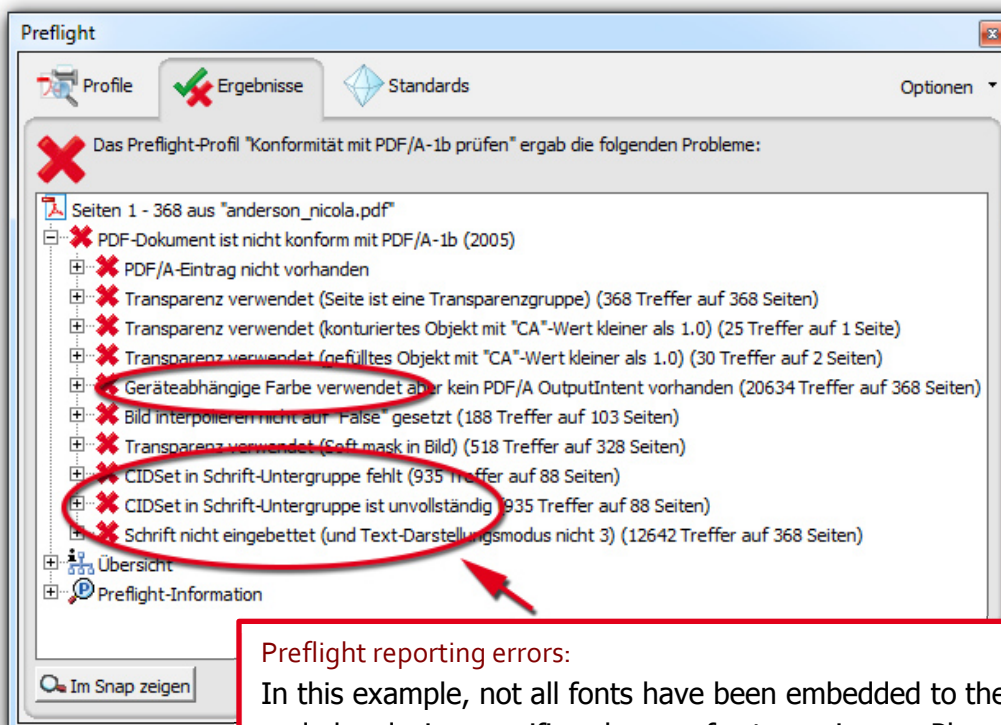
Preflight

Profile
Ergebnisse
Standards
Optionen

Das Preflight-Profil "Konformität mit PDF/A-1b prüfen" ergab die folgenden Probleme:

Seiten 1 - 368 aus "anderson_nicola.pdf"
PDF-Dokument ist nicht konform mit PDF/A-1b (2005)
PDF/A-Eintrag nicht vorhanden
Transparenz verwendet (Seite ist eine Transparenzgruppe) (368 Treffer auf 368 Seiten)
Transparenz verwendet (konturiertes Objekt mit "CA"-Wert kleiner als 1.0) (25 Treffer auf 1 Seite)
Transparenz verwendet (gefülltes Objekt mit "CA"-Wert kleiner als 1.0) (30 Treffer auf 2 Seiten)
Geräteabhängige Farbe verwendet aber kein PDF/A OutputIntent vorhanden (20634 Treffer auf 368 Seiten)
Bild interpolieren nicht auf "False" gesetzt (188 Treffer auf 103 Seiten)
Transparenz verwendet (Soft mask in Bild) (518 Treffer auf 328 Seiten)
CIDSet in Schrift-Untergruppe fehlt (935 Treffer auf 88 Seiten)
CIDSet in Schrift-Untergruppe ist unvollständig (935 Treffer auf 88 Seiten)
Schrift nicht eingebettet (und Text-Darstellungsmodus nicht 3) (12642 Treffer auf 368 Seiten)
Übersicht
Preflight-Information

Im Snap zeigen

Preflight reporting errors:
In this example, not all fonts have been embedded to the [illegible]